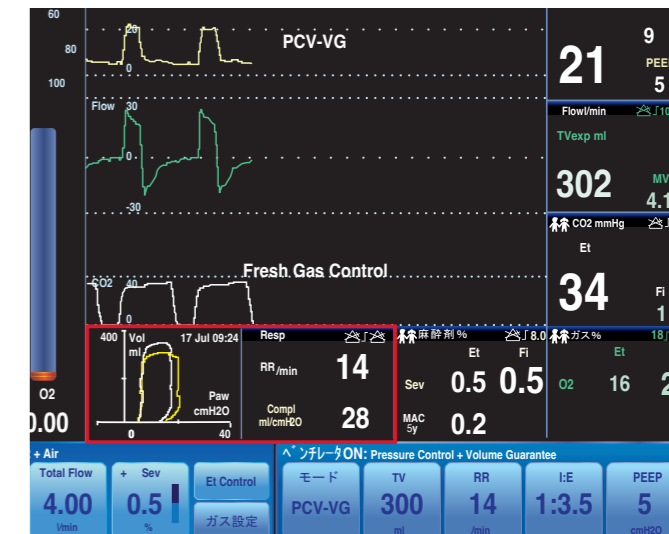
60
80
100
20
0
PCV-VG
9
21
PEEP
5
Flow 30
-30
Flow l/min
TVexp ml
302
MV
4.1
CO2 mmHg
Et
34
Fi
1
Fresh Gas Control
CO2 40
0
400 Vol ml
17 Jul 09:24
Paw cmH2O
0
40
Resp
RR /min
14
Compl ml/cmH2O
28
麻酔剤 %
8.0
Et
Fi
Sev
0.5
0.5
MAC 5y
0.2
ガス %
18
Et
O2
16
2
O2
0.00
+ Air
Total Flow
4.00
l/min
+ Sev
0.5
%
Et Control
ガス設定
ベンチレータON: Pressure Control + Volume Guarantee
モード
PCV-VG
TV
300
ml
RR
14
/min
I:E
1:3.5
PEEP
5
cmH2O